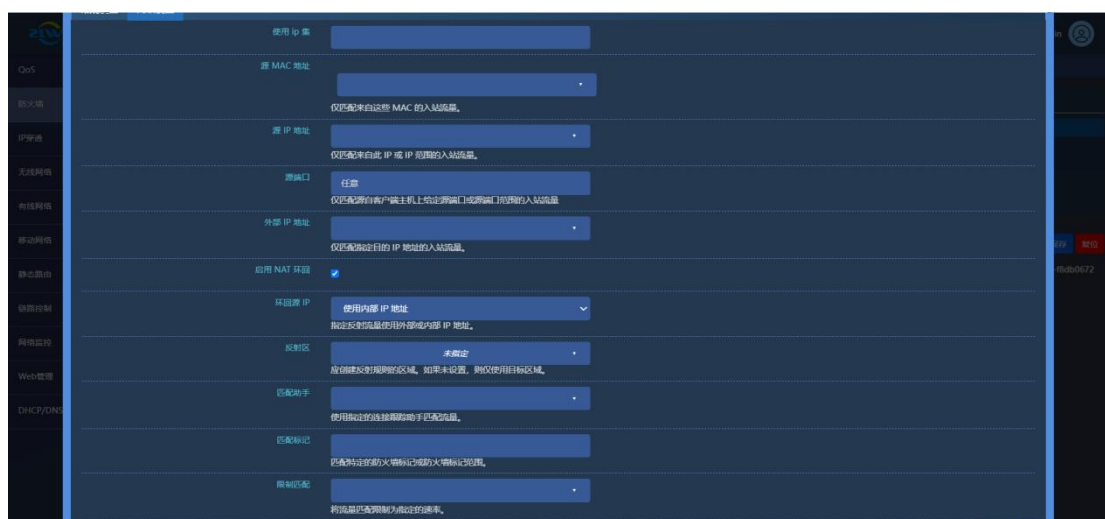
ZLW

QoS

防火墙

IP穿透

无线网络

有线网络

移动网络

静态路由

链路控制

网络监控

Web管理

DHCP/DNS

使用 ip 集

源 MAC 地址

仅匹配来自这些 MAC 的入站流量。

源 IP 地址

仅匹配来自此 IP 或 IP 范围的入站流量。

源端口

任意

仅匹配源自客户端主机上给定源端口或源端口范围的入站流量

外部 IP 地址

仅匹配指定目的 IP 地址的入站流量。

启用 NAT 环回

环回源 IP

使用内部 IP 地址

指定反射流量使用外部或内部 IP 地址。

反射区

未指定

应创建反射规则的区域。如果未设置，则仅使用目标区域。

匹配助手

使用指定的连接跟踪助手匹配流量。

匹配标记

匹配特定的防火墙标记或防火墙标记范围。

限制匹配

将流量匹配限制为指定的速率。

in

保存

复位

f8db0672